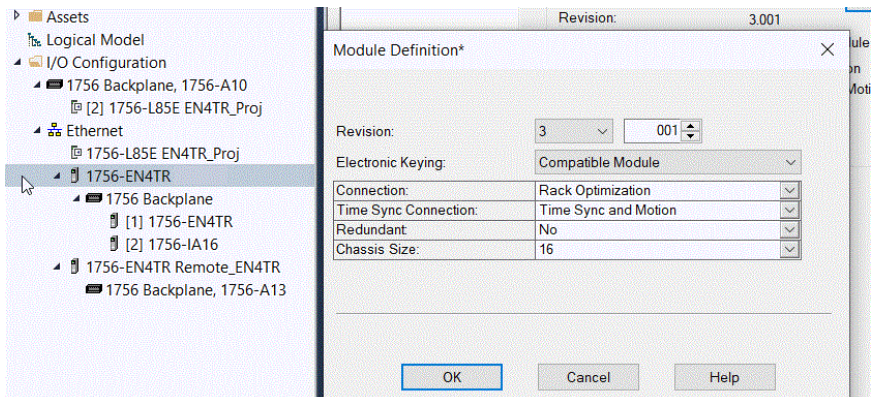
Assets
Logical Model
I/O Configuration
1756 Backplane, 1756-A10
[2] 1756-L85E EN4TR_Proj
Ethernet
1756-L85E EN4TR_Proj
1756-EN4TR
1756 Backplane
[1] 1756-EN4TR
[2] 1756-IA16
1756-EN4TR Remote_EN4TR
1756 Backplane, 1756-A13

Revision: 3.001

Module Definition*

Revision: 3 001
Electronic Keying: Compatible Module

| Connection: | Rack Optimization |
|---|---|
| Time Sync Connection: | Time Sync and Motion |
| Redundant: | No |
| Chassis Size: | 16 |

OK Cancel Help

ule
n
Mot